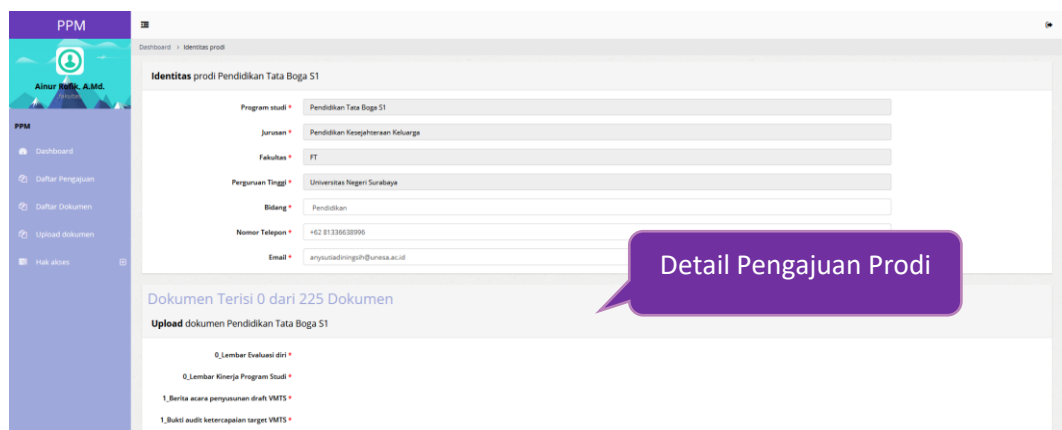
PPM

Ainur Rofik, A.Md.

PPM

Dashboard

Daftar Pengajuan

Daftar Dokumen

Upload dokumen

Hak akses

Dashboard > Identitas prodi

**Identitas** prodi Pendidikan Tata Boga S1

Program studi * Pendidikan Tata Boga S1

Jurusan * Pendidikan Kesejahteraan Keluarga

Fakultas * FT

Perguruan Tinggi * Universitas Negeri Surabaya

Bidang * Pendidikan

Nomor Telepon * +62 81336638996

Email * anysutiadiningsih@unesa.ac.id

Detail Pengajuan Prodi

Dokumen Terisi 0 dari 225 Dokumen

**Upload** dokumen Pendidikan Tata Boga S1

0_Lembar Evaluasi diri *

0_Lembar Kinerja Program Studi *

1_Berita acara penyusunan draft VMTS *

1_Bukti audit ketercapaian target VMTS *